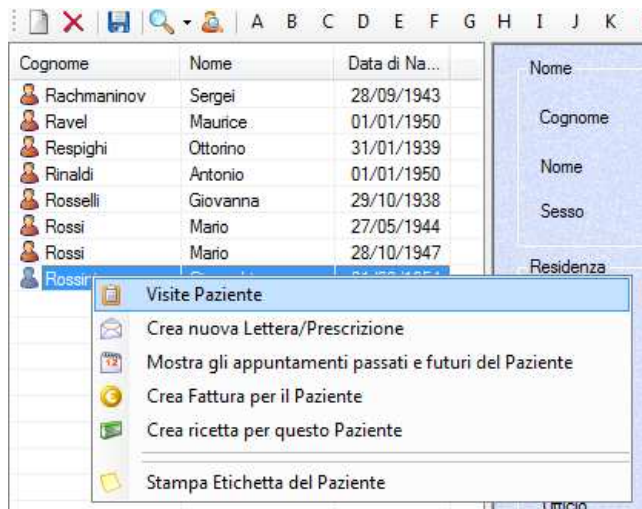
A B C D E F G H I J K

| Cognome | Nome | Data di Na... |
|---|---|---|
| Rachmaninov | Sergei | 28/09/1943 |
| Ravel | Maurice | 01/01/1950 |
| Respighi | Ottorino | 31/01/1939 |
| Rinaldi | Antonio | 01/01/1950 |
| Rosselli | Giovanna | 29/10/1938 |
| Rossi | Mario | 27/05/1944 |
| Rossi | Mario | 28/10/1947 |
| Rossini | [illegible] | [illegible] |

Nome

Cognome

Nome

Sesso

Residenza

Visite Paziente

Crea nuova Lettera/Prescrizione

Mostra gli appuntamenti passati e futuri del Paziente

Crea Fattura per il Paziente

Crea ricetta per questo Paziente

Stampa Etichetta del Paziente

Ufficio